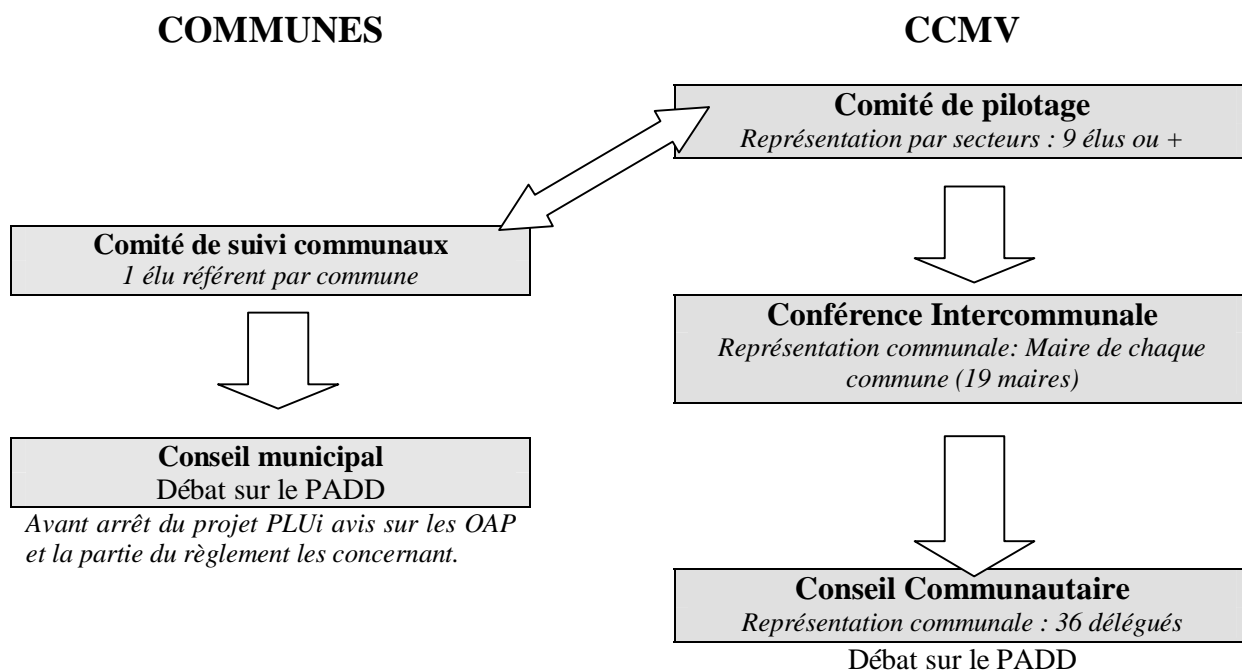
COMMUNES

Comité de suivi communaux
1 élu référent par commune

Conseil municipal
Débat sur le PADD

Avant arrêt du projet PLUi avis sur les OAP et la partie du règlement les concernant.

CCMV

Comité de pilotage
Représentation par secteurs : 9 élus ou +

Conférence Intercommunale
Représentation communale: Maire de chaque commune (19 maires)

Conseil Communautaire
Représentation communale : 36 délégués

Débat sur le PADD